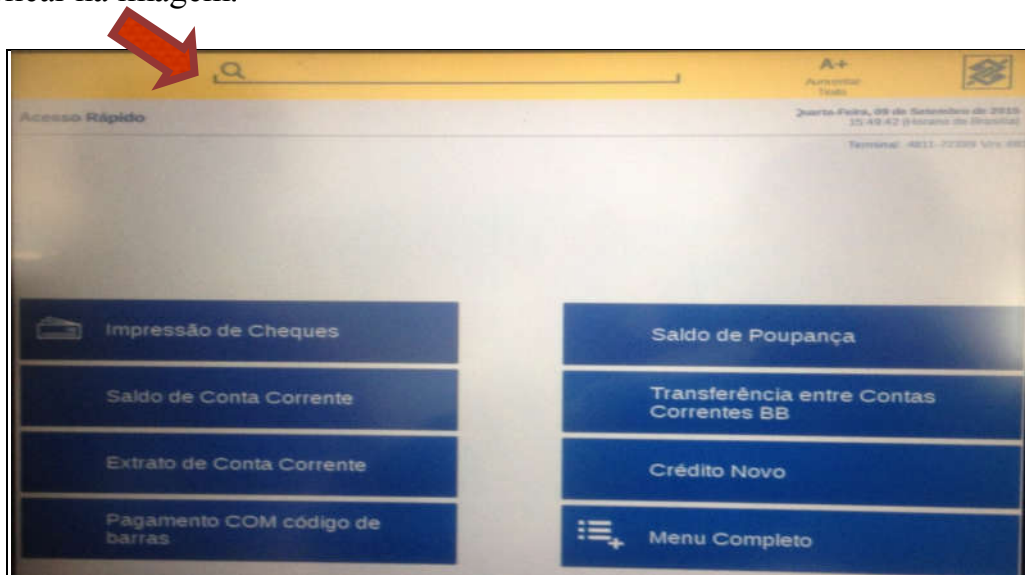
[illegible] na imagem.

A+
Aumentar Texto

Acesso Rápido

Quarta-Feira, 09 de Setembro de 2015
15:49:42 (Horário de Brasília)

Terminal: 4811-72309 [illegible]

Impressão de Cheques

Saldo de Conta Corrente

Extrato de Conta Corrente

Pagamento COM código de barras

Saldo de Poupança

Transferência entre Contas Correntes BB

Crédito Novo

Menu Completo